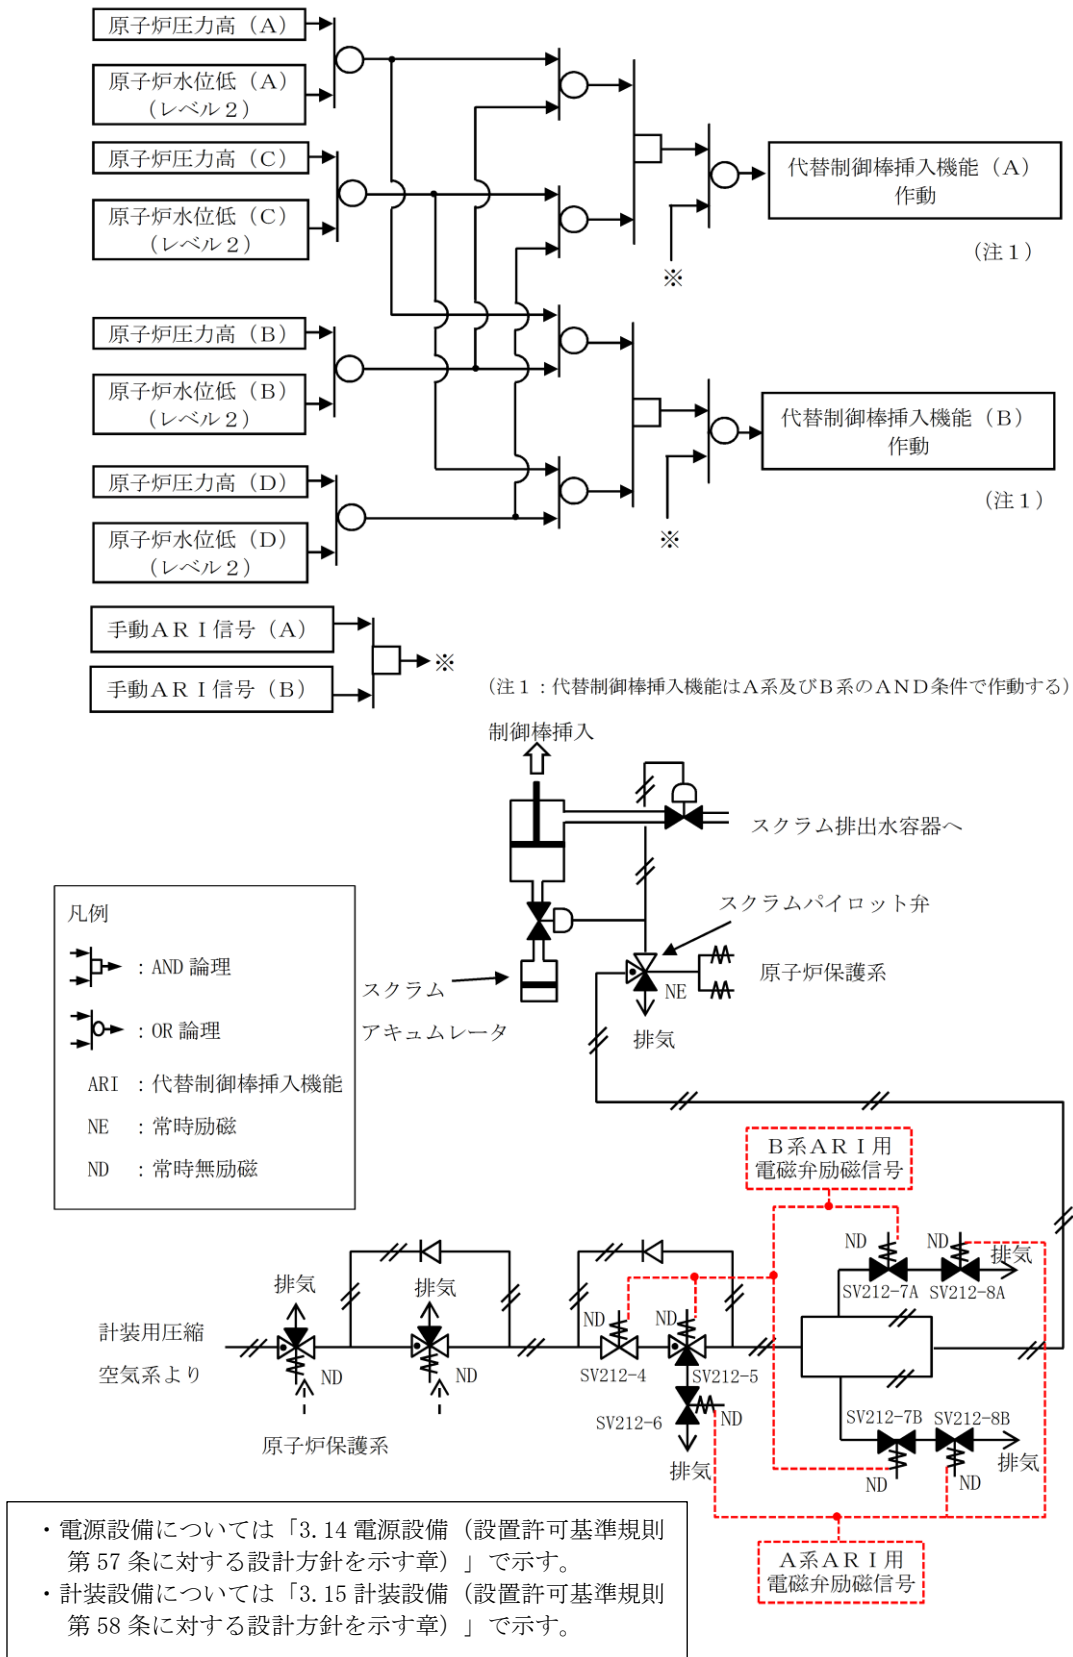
原子炉圧力高（A）

原子炉水位低（A）
（レベル２）

原子炉圧力高（C）

原子炉水位低（C）
（レベル２）

代替制御棒挿入機能（A）
作動

（注１）

※

原子炉圧力高（B）

原子炉水位低（B）
（レベル２）

代替制御棒挿入機能（B）
作動

原子炉圧力高（D）

（注１）

※

原子炉水位低（D）
（レベル２）

手動ＡＲＩ信号（A）

手動ＡＲＩ信号（B）

※

（注１：代替制御棒挿入機能はA系及びB系のＡＮＤ条件で作動する）

制御棒挿入

スクラム排出水容器へ

凡例

: AND 論理

: OR 論理

ARI : 代替制御棒挿入機能

NE : 常時励磁

ND : 常時無励磁

スクラムパイロット弁

原子炉保護系

スクラム

アキュムレータ

NE

排気

B系ＡＲＩ用
電磁弁励磁信号

ND

ND

排気

排気

排気

SV212-7A

SV212-8A

計装用圧縮

空気系より

ND

ND

ND

ND

SV212-4

SV212-5

ND

SV212-6

SV212-7B

SV212-8B

原子炉保護系

排気

ND

ND

排気

・電源設備については「3.14 電源設備（設置許可基準規則第 57 条に対する設計方針を示す章）」で示す。
・計装設備については「3.15 計装設備（設置許可基準規則第 58 条に対する設計方針を示す章）」で示す。

A系ＡＲＩ用
電磁弁励磁信号